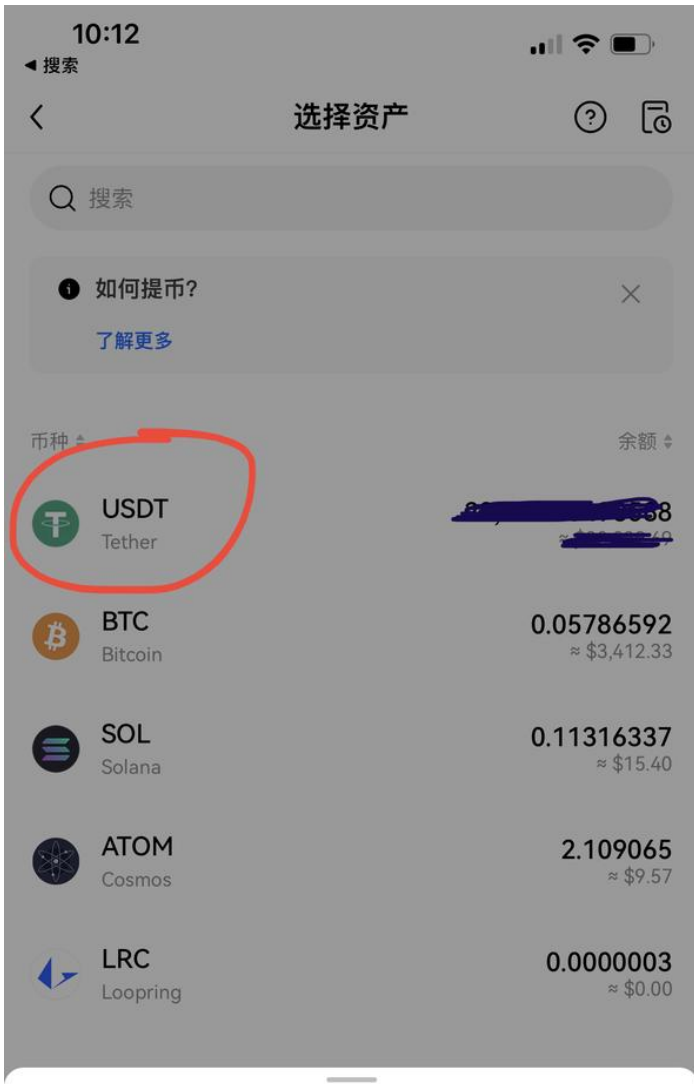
10:12
◀ 搜索

选择资产

搜索

如何提币?
了解更多

币种
余额

USDT
Tether
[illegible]
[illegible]

BTC
Bitcoin
0.05786592
≈ $3,412.33

SOL
Solana
0.11316337
≈ $15.40

ATOM
Cosmos
2.109065
≈ $9.57

LRC
Loopring
0.0000003
≈ $0.00